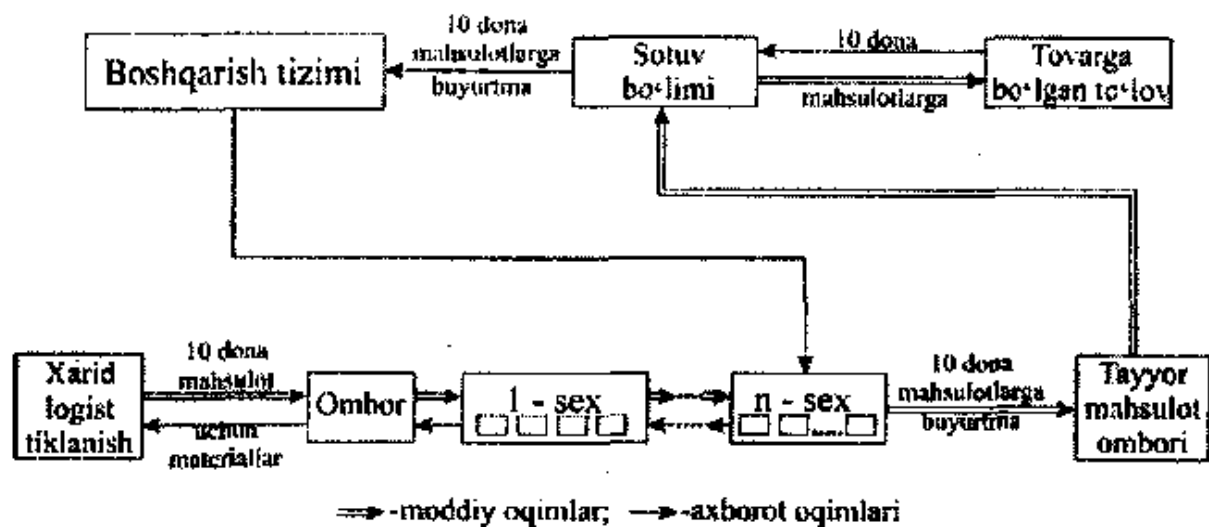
10 dona mahsulotlarga buyurtma

Boshqarish tizimi

Sotuv bo'limi

10 dona

mahsulotlarga

Tovarga bo'lgan to'lov

Xarid logist tiklanish

10 dona mahsulot

uchun materiallar

Ombor

1 - sex

n - sex

10 dona mahsulotlarga buyurtma

Tayyor mahsulot ombori

-moddiy oqimlar; -axborot oqimlari